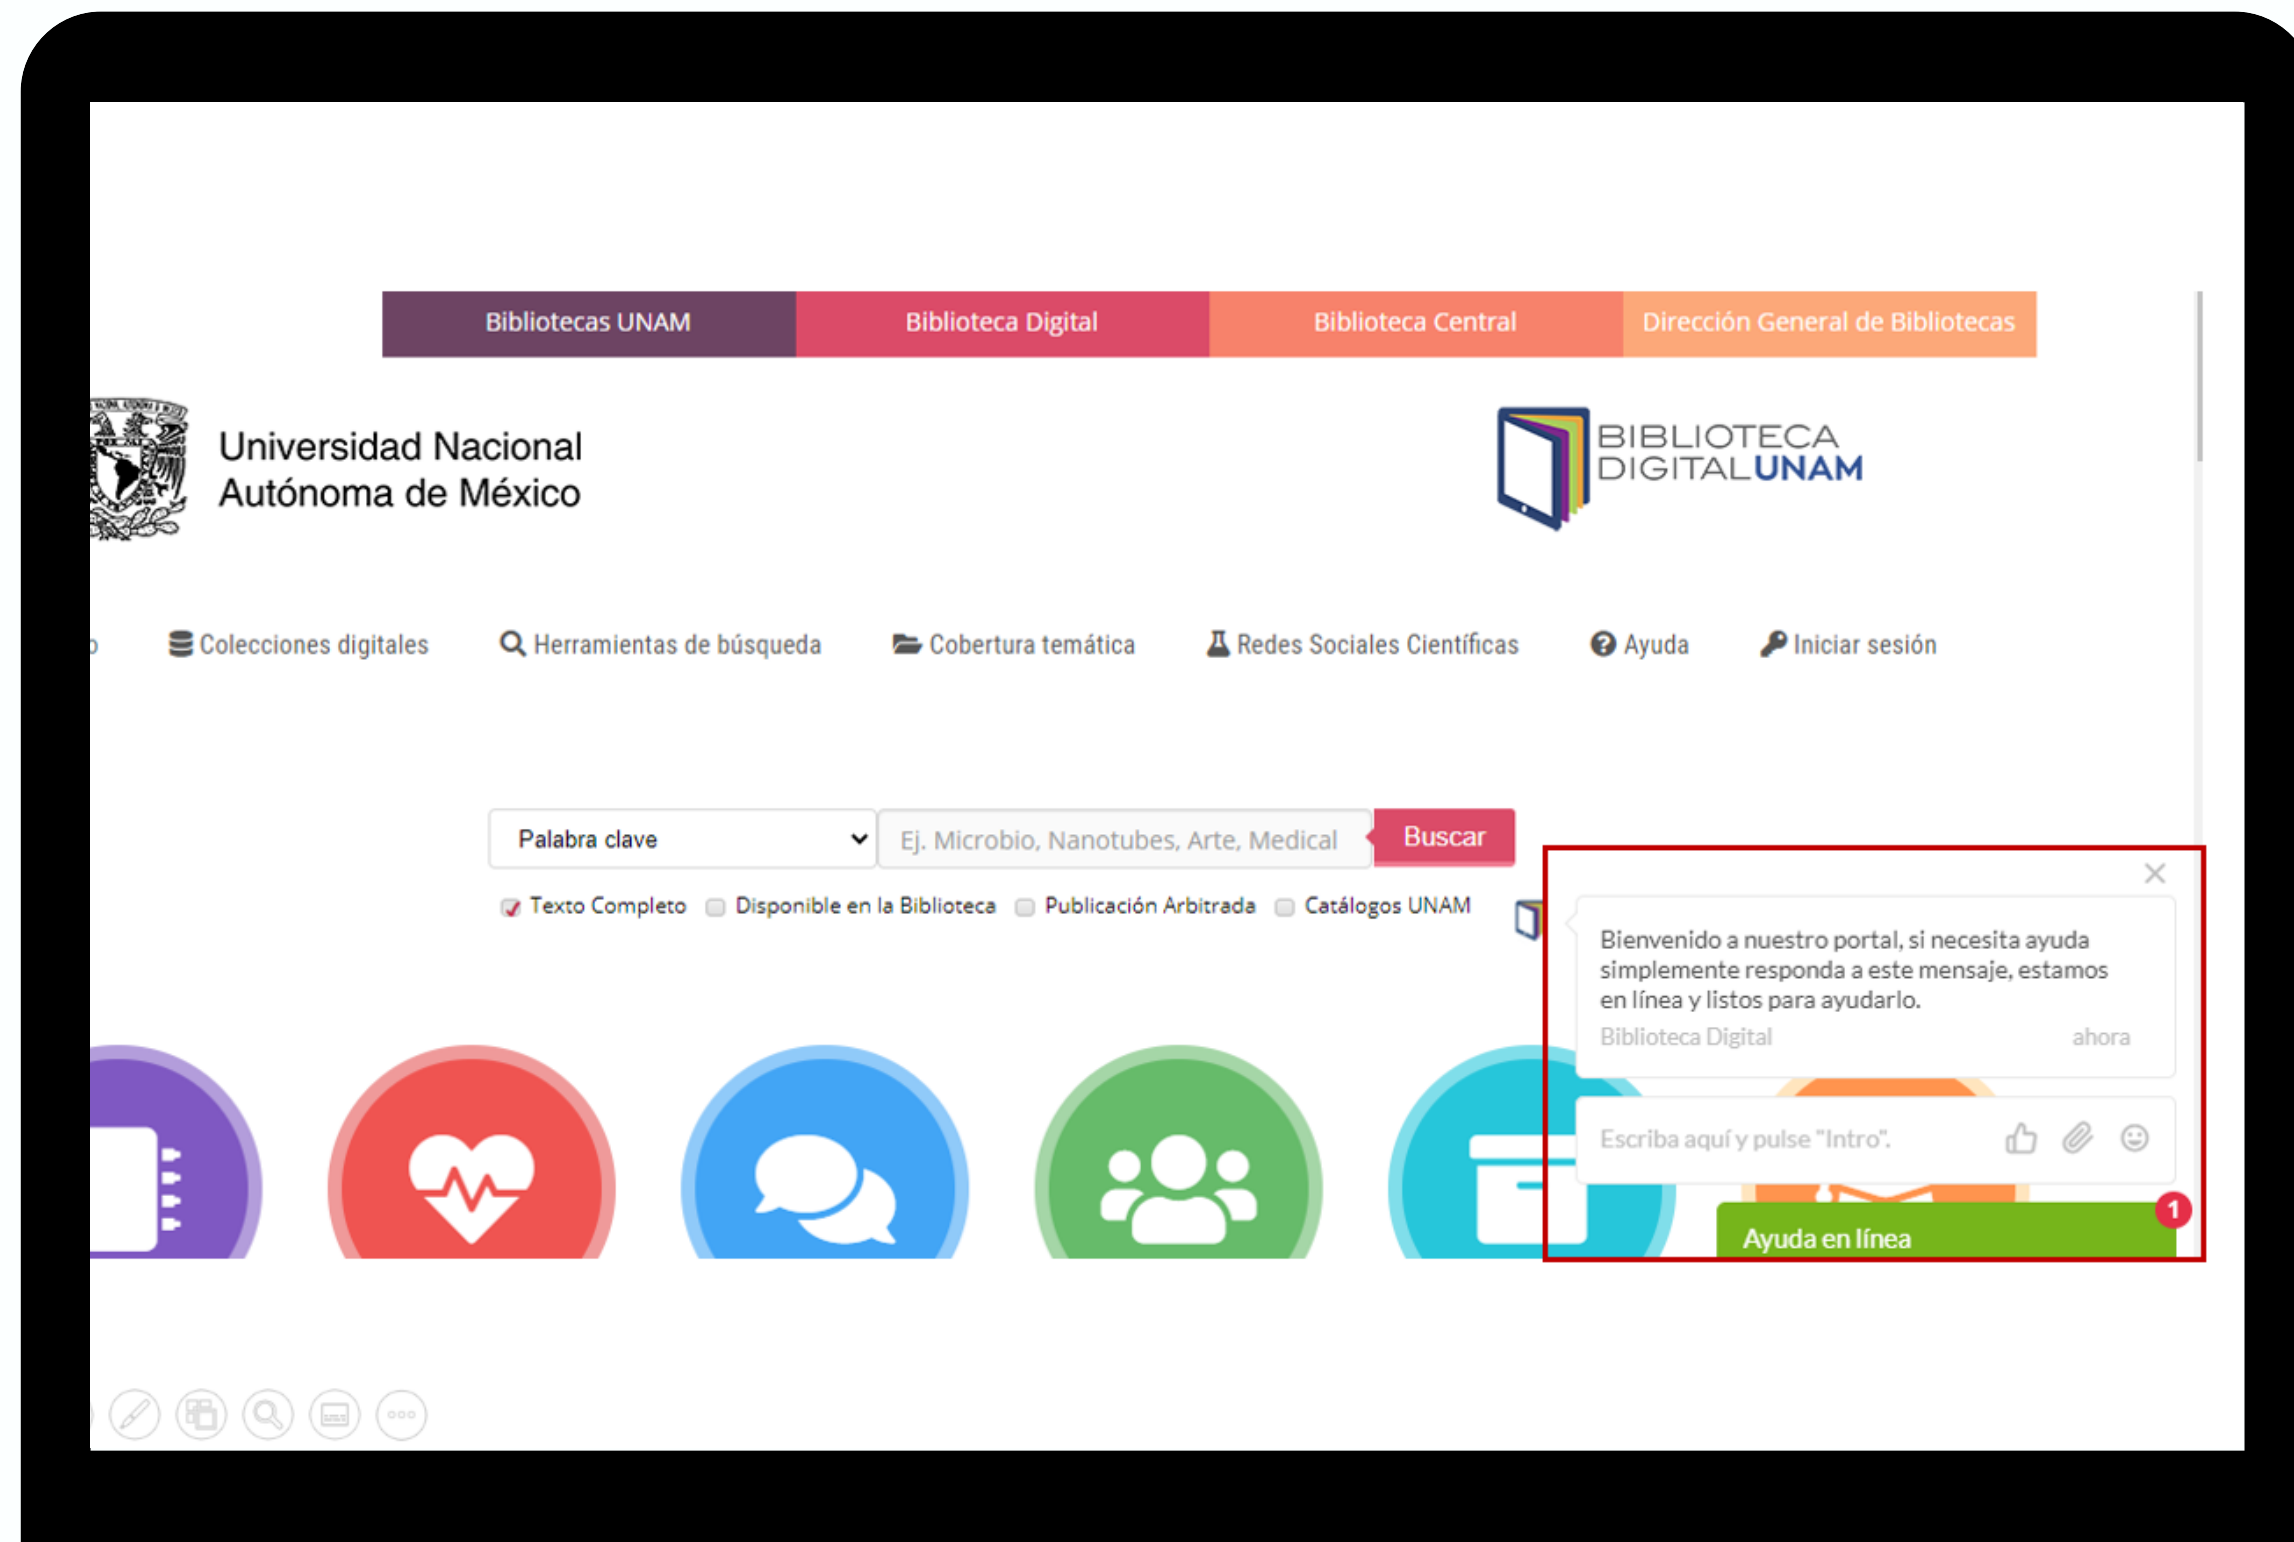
Bibliotecas UNAM | Biblioteca Digital | Biblioteca Central | Dirección General de Bibliotecas

Universidad Nacional Autónoma de México

BIBLIOTECA DIGITALUNAM

Colecciones digitales | Herramientas de búsqueda | Cobertura temática | Redes Sociales Científicas | Ayuda | Iniciar sesión

Palabra clave
Ej. Microbio, Nanotubes, Arte, Medical
Buscar

Texto Completo | Disponible en la Biblioteca | Publicación Arbitrada | Catálogos UNAM

Bienvenido a nuestro portal, si necesita ayuda simplemente responda a este mensaje, estamos en línea y listos para ayudarlo.
Biblioteca Digital
ahora

Escriba aquí y pulse "Intro".

1
Ayuda en línea